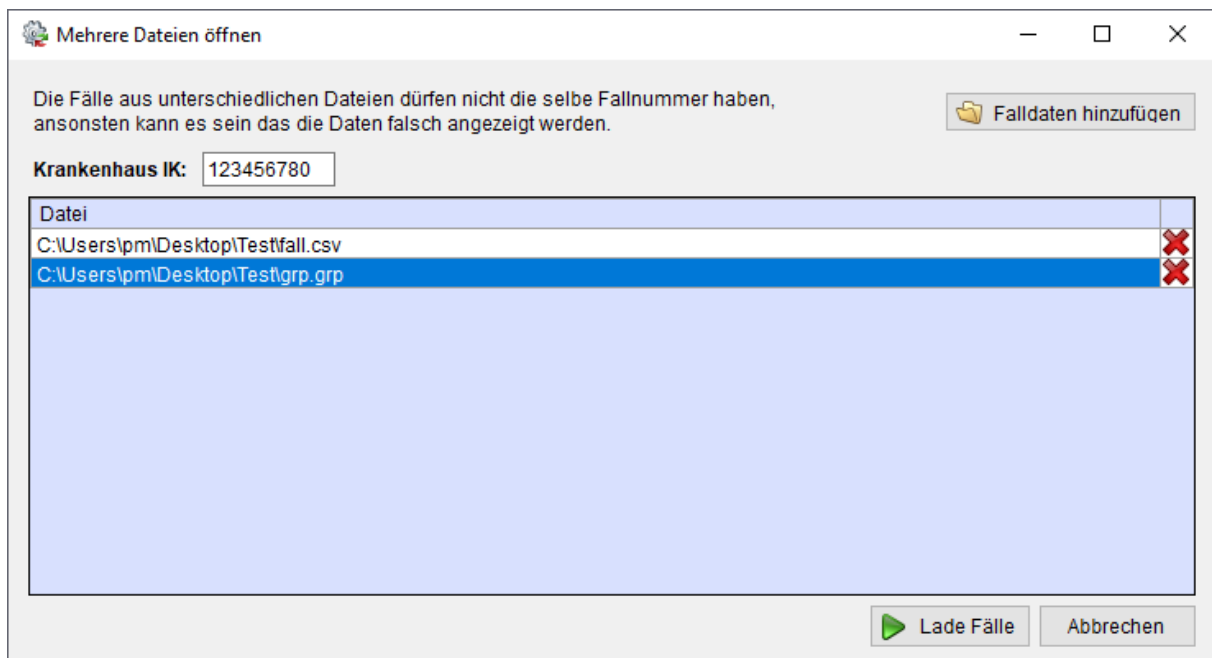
Mehrere Dateien öffnen

Die Fälle aus unterschiedlichen Dateien dürfen nicht die selbe Fallnummer haben, ansonsten kann es sein das die Daten falsch angezeigt werden.

Falldaten hinzufügen

Krankenhaus IK: 123456780

| Datei |
|---|
| C:\Users\pm\Desktop\Test\fall.csv |
| C:\Users\pm\Desktop\Test\grp.grp |

Lade Fälle

Abbrechen